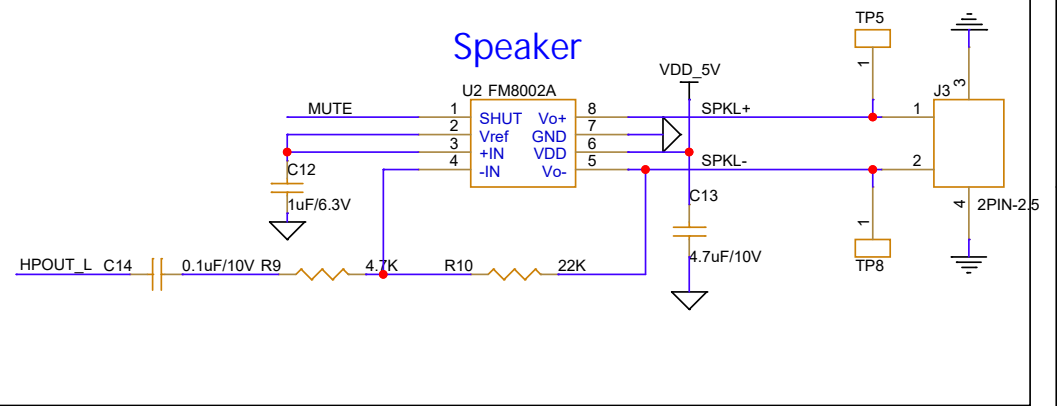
Speaker

TP5

1

VDD_5V

U2 FM8002A

J3

3

MUTE

1

SHUT

Vo+

8

SPKL+

1

2

Vref

GND

7

3

+IN

VDD

6

4

-IN

Vo-

5

SPKL-

2

C12

1uF/6.3V

C13

4

2PIN-2.5

1

HPOUT_L

C14

0.1uF/10V

R9

4.7K

R10

22K

4.7uF/10V

TP8